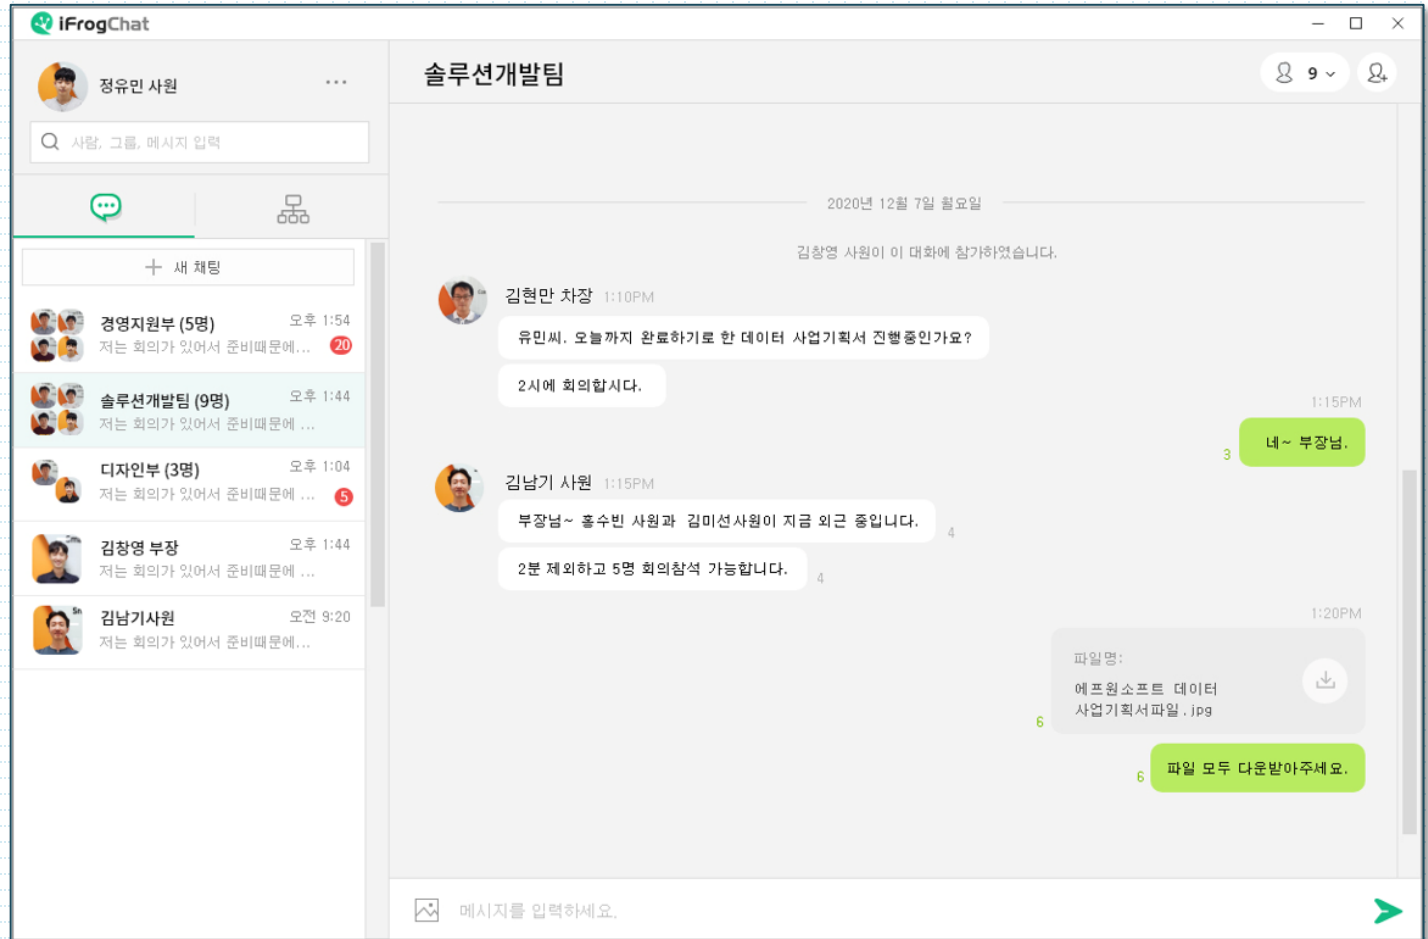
iFrogChat

정유민 사원 ···

사람, 그룹, 메시지 입력

+ 새 채팅

경영지원부 (5명) 오후 1:54
저는 회의가 있어서 준비때문에... 20

솔루션개발팀 (9명) 오후 1:44
저는 회의가 있어서 준비때문에 ...

디자인부 (3명) 오후 1:04
저는 회의가 있어서 준비때문에 ... 5

김창영 부장 오후 1:44
저는 회의가 있어서 준비때문에 ...

김남기사원 오전 9:20
저는 회의가 있어서 준비때문에...

솔루션개발팀

9

2020년 12월 7일 월요일

김창영 사원이 이 대화에 참가하였습니다.

김현만 차장 1:10PM
유민씨. 오늘까지 완료하기로 한 데이터 사업기획서 진행중인가요?
2시에 회의합시다.

1:15PM
3 네~ 부장님.

김남기 사원 1:15PM
부장님~ 홍수빈 사원과 김미선사원이 지금 외근 중입니다. 4
2분 제외하고 5명 회의참석 가능합니다. 4

1:20PM
파일명:
에프원소프트 데이터 사업기획서파일.jpg
6

6 파일 모두 다운받아주세요.

메시지를 입력하세요.